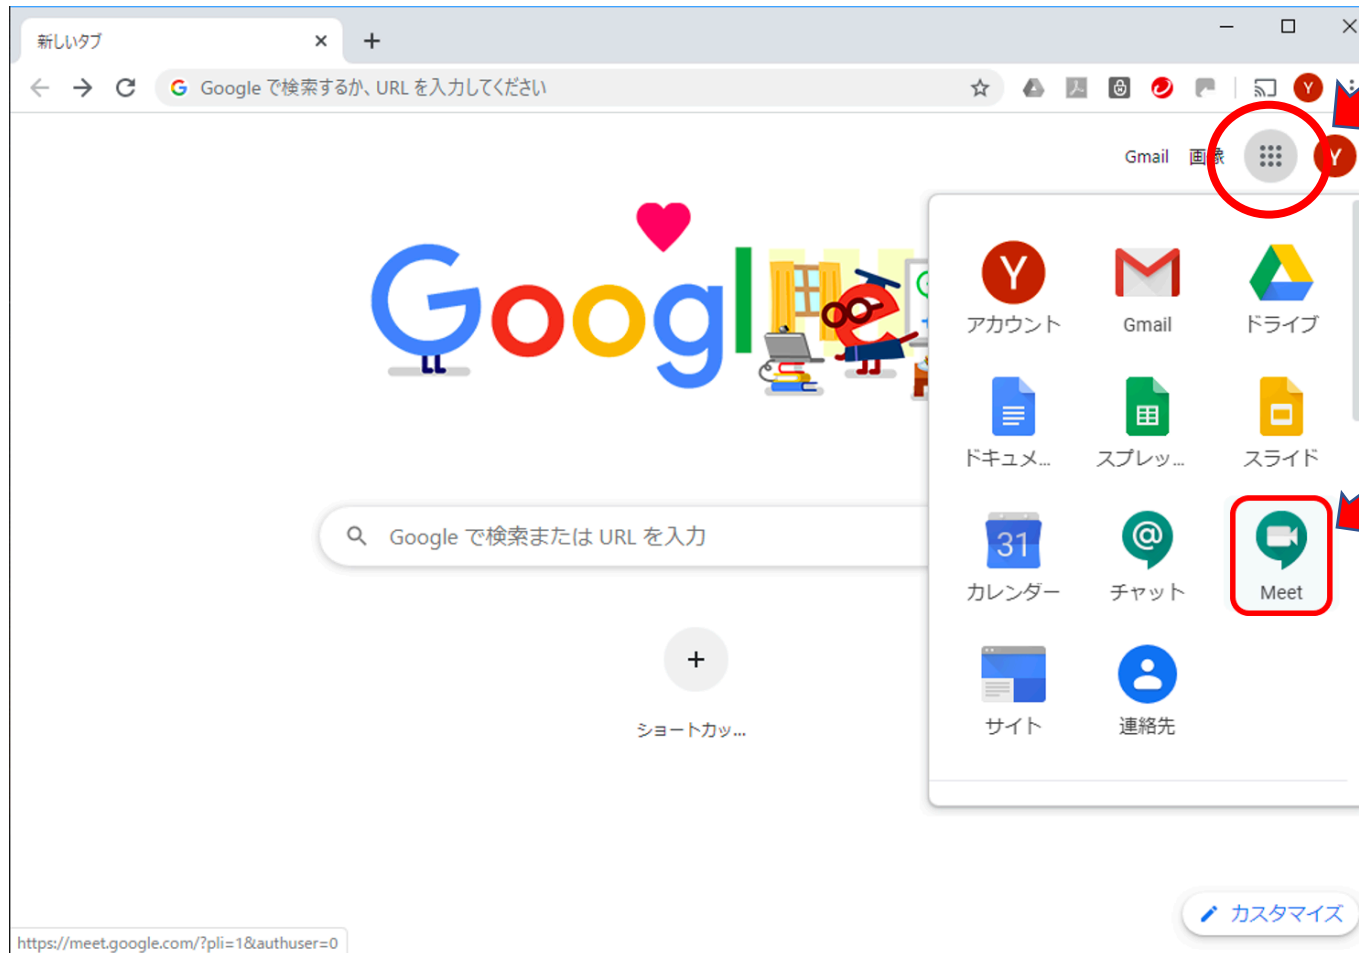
新しいタブ

Google で検索するか、URL を入力してください

Y

Gmail 画像

Y

Google

Google で検索または URL を入力

+

ショートカッ...

Y

アカウント

Gmail

ドライブ

ドキュメ...

スプレッ...

スライド

31

カレンダー

チャット

Meet

サイト

連絡先

カスタマイズ

https://meet.google.com/?pli=1&authuser=0